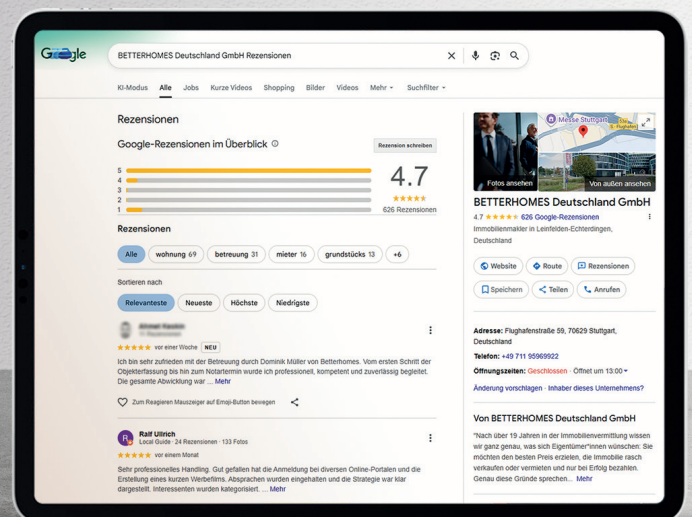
Google

BETTERHOMES Deutschland GmbH Rezensionen

KI-Modus Alle Jobs Kurze Videos Shopping Bilder Videos Mehr Suchfilter

Rezensionen

Google-Rezensionen im Überblick

Rezension schreiben

| 5 |
|---|
| 4 |
| 3 |
| 2 |
| 1 |

4.7
★★★★★
626 Rezensionen

Rezensionen

Alle wohnung 69 betreuung 31 mieter 16 grundstücks 13 +6

Sortieren nach

Relevanteste Neueste Höchste Niedrigste

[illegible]

★★★★★ vor einer Woche NEU

Ich bin sehr zufrieden mit der Betreuung durch Dominik Müller von Betterhomes. Vom ersten Schritt der Objekterfassung bis hin zum Notartermin wurde ich professionell, kompetent und zuverlässig begleitet. Die gesamte Abwicklung war ... Mehr

Zum Reagieren Mauszeiger auf Emoji-Button bewegen

Ralf Ullrich
Local Guide · 24 Rezensionen · 133 Fotos

★★★★★ vor einem Monat

Sehr professionelles Handling. Gut gefallen hat die Anmeldung bei diversen Online-Portalen und die Erstellung eines kurzen Werbefilms. Absprachen wurden eingehalten und die Strategie war klar dargestellt. Interessenten wurden kategorisiert. ... Mehr

Messe Stuttgart

Fotos ansehen

Von außen ansehen

BETTERHOMES Deutschland GmbH

4.7 ★★★★★ 626 Google-Rezensionen

Immobilienmakler in Leinfelden-Echterdingen, Deutschland

Website Route Rezensionen

Speichern Teilen Anrufen

Adresse: Flughafenstraße 59, 70629 Stuttgart, Deutschland

Telefon: +49 711 95969922

Öffnungszeiten: Geschlossen · Öffnet um 13:00

Änderung vorschlagen · Inhaber dieses Unternehmens?

Von BETTERHOMES Deutschland GmbH

"Nach über 19 Jahren in der Immobilienvermittlung wissen wir ganz genau, was sich Eigentümer*innen wünschen: Sie möchten den besten Preis erzielen, die Immobilie rasch verkaufen oder vermieten und nur bei Erfolg bezahlen. Genau diese Gründe sprechen... Mehr